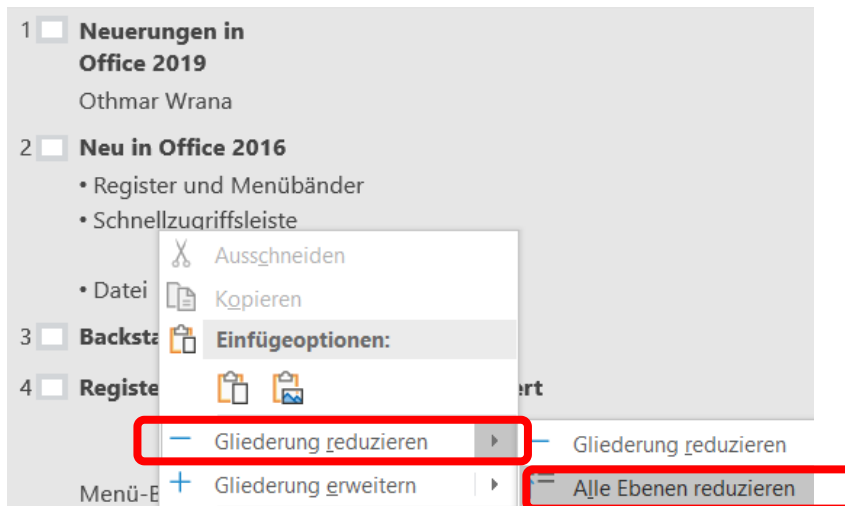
1 Neuerungen in Office 2019

Othmar Wrana

2 Neu in Office 2016

• Register und Menübänder

• Schnellzugriffsleiste

• Datei

3 Backsta

4 Registe ert

Menü-B

Ausschneiden

Kopieren

Einfügeoptionen:

Gliederung reduzieren

Gliederung erweitern

Gliederung reduzieren

Alle Ebenen reduzieren